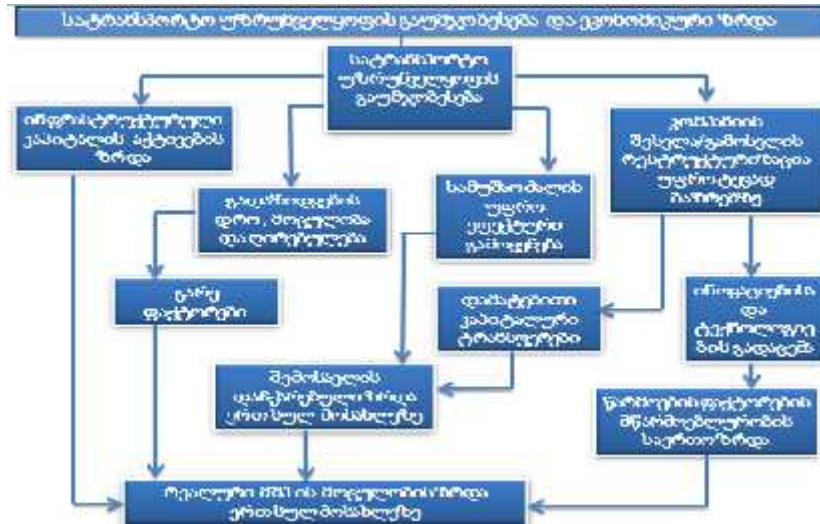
საგარეო ვაჭრობის ლიბერალიზაციის გაღრმავება და ეკონომიკური ზრდა

საგარეო ვაჭრობის ლიბერალიზაციის გაღრმავება

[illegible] კაპიტალის აქტივების ზრდა

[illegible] დრო, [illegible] და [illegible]

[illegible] ფაქტორები

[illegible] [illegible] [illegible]

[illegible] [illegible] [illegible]

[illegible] კაპიტალური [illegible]

შემოსავლის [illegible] ერთ სულ მოსახლეზე

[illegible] და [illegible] ბის გადაცემა

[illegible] ფაქტორების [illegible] საერთო ზრდა

რეალური მშპ-ის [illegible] ზრდა ერთ სულ მოსახლეზე